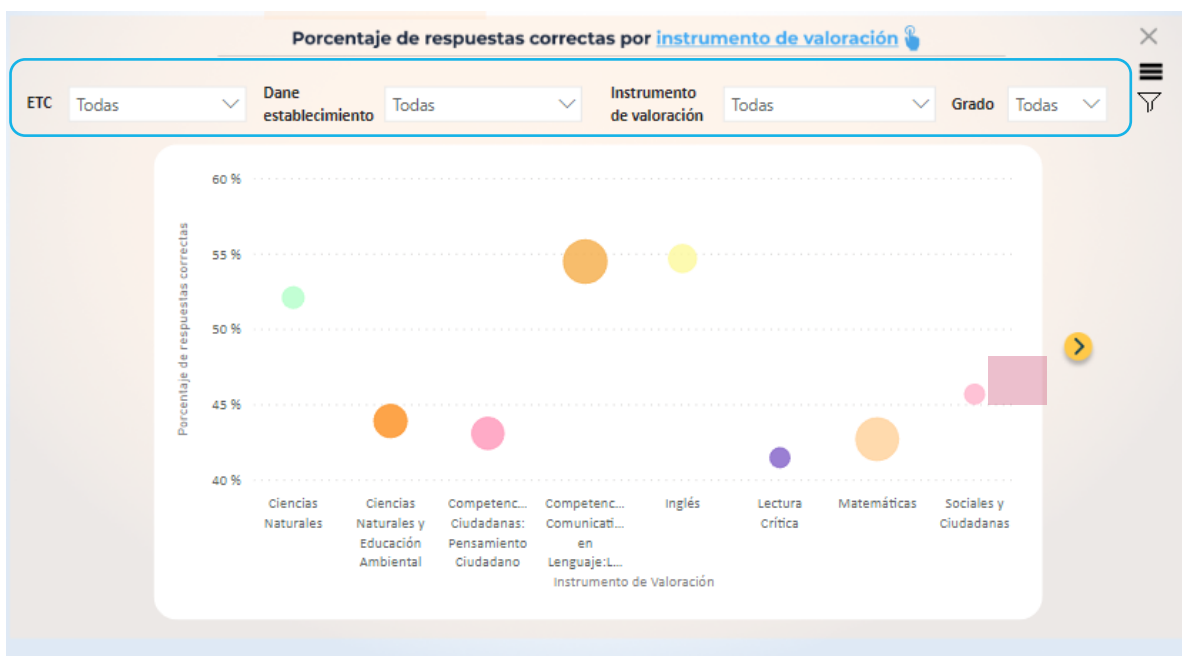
Porcentaje de respuestas correctas por instrumento de valoración

ETC Todas
Dane establecimiento Todas
Instrumento de valoración Todas
Grado Todas

Porcentaje de respuestas correctas

60 %
55 %
50 %
45 %
40 %

Ciencias Naturales
Ciencias Naturales y Educación Ambiental
Competenc... Ciudadanas: Pensamiento Ciudadano
Competenc... Comunicati... en Lenguaje:L...
Inglés
Lectura Crítica
Matemáticas
Sociales y Ciudadanas

Instrumento de Valoración